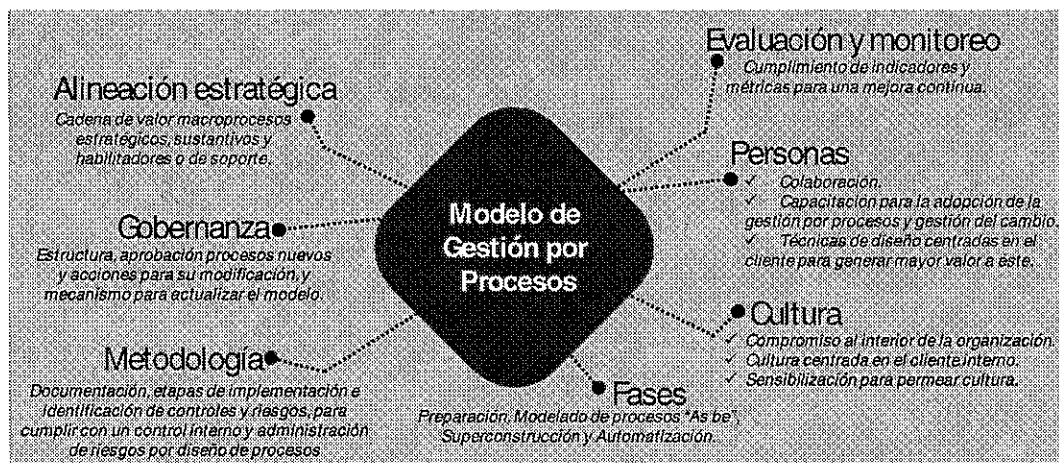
Alineación estratégica
Cadena de valor macroprocesos estratégicos, sustantivos y habilitadores o de soporte.

Gobernanza
Estructura, aprobación procesos nuevos y acciones para su modificación, y mecanismo para actualizar el modelo.

Metodología
Documentación, etapas de implementación e identificación de controles y riesgos, para cumplir con un control interno y administración de riesgos por diseño de procesos

Modelo de Gestión por Procesos

Evaluación y monitoreo
Cumplimiento de indicadores y métricas para una mejora continua.

Personas
✓ Colaboración.
✓ Capacitación para la adopción de la gestión por procesos y gestión del cambio.
✓ Técnicas de diseño centradas en el cliente para generar mayor valor a éste.

Cultura
✓ Compromiso al interior de la organización.
✓ Cultura centrada en el cliente interno.
✓ Sensibilización para permear cultura.

Fases
Preparación, Modelado de procesos "As be", Superconstrucción y Automatización.